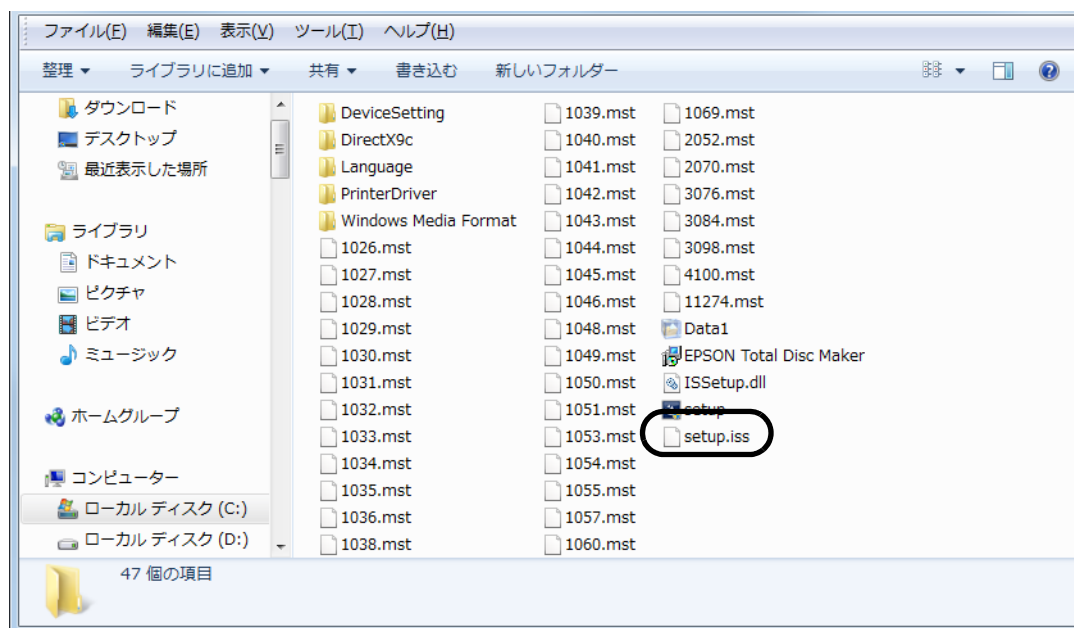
ファイル(F) 編集(E) 表示(V) ツール(T) ヘルプ(H)

整理 ▾ ライブラリに追加 ▾ 共有 ▾ 書き込む 新しいフォルダー

ダウンロード
デスクトップ
最近表示した場所

ライブラリ
ドキュメント
ピクチャ
ビデオ
ミュージック

ホームグループ

コンピューター
ローカル ディスク (C:)
ローカル ディスク (D:)

DeviceSetting
DirectX9c
Language
PrinterDriver
Windows Media Format
1026.mst
1027.mst
1028.mst
1029.mst
1030.mst
1031.mst
1032.mst
1033.mst
1034.mst
1035.mst
1036.mst
1038.mst

1039.mst
1040.mst
1041.mst
1042.mst
1043.mst
1044.mst
1045.mst
1046.mst
1048.mst
1049.mst
1050.mst
1051.mst
1053.mst
1054.mst
1055.mst
1057.mst
1060.mst

1069.mst
2052.mst
2070.mst
3076.mst
3084.mst
3098.mst
4100.mst
11274.mst
Data1
EPSON Total Disc Maker
ISSetup.dll
setup
setup.iss

47 個の項目